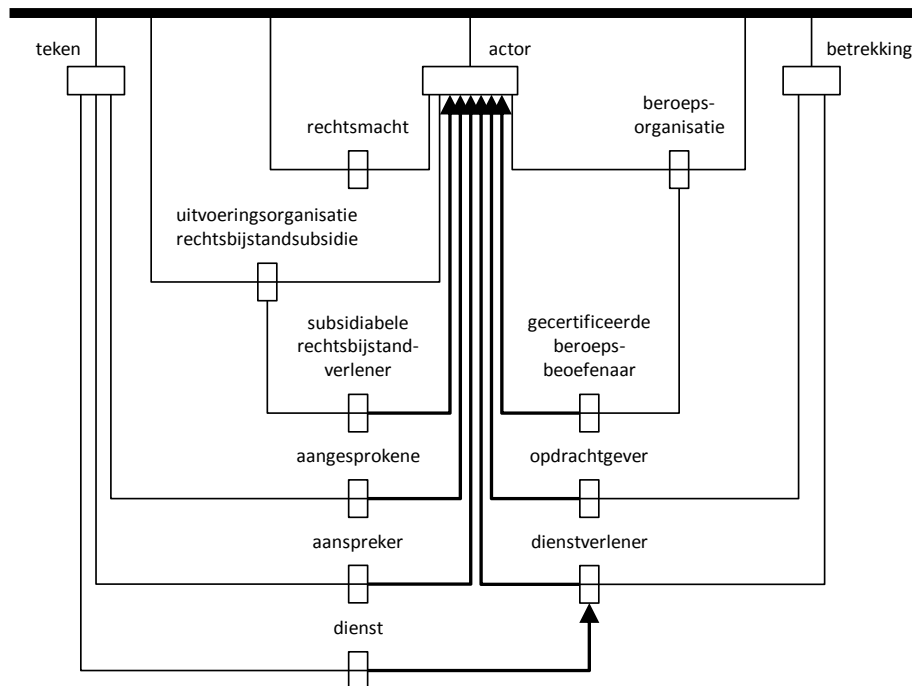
teken

actor

betrekking

rechtsmacht

beroepsorganisatie

uitvoeringsorganisatie rechtsbijstandsubsidie

subsidiabele rechtsbijstandverlener

gecertificeerde beroepsbeoefenaar

aangesprokene

opdrachtgever

aanspreker

dienstverlener

dienst